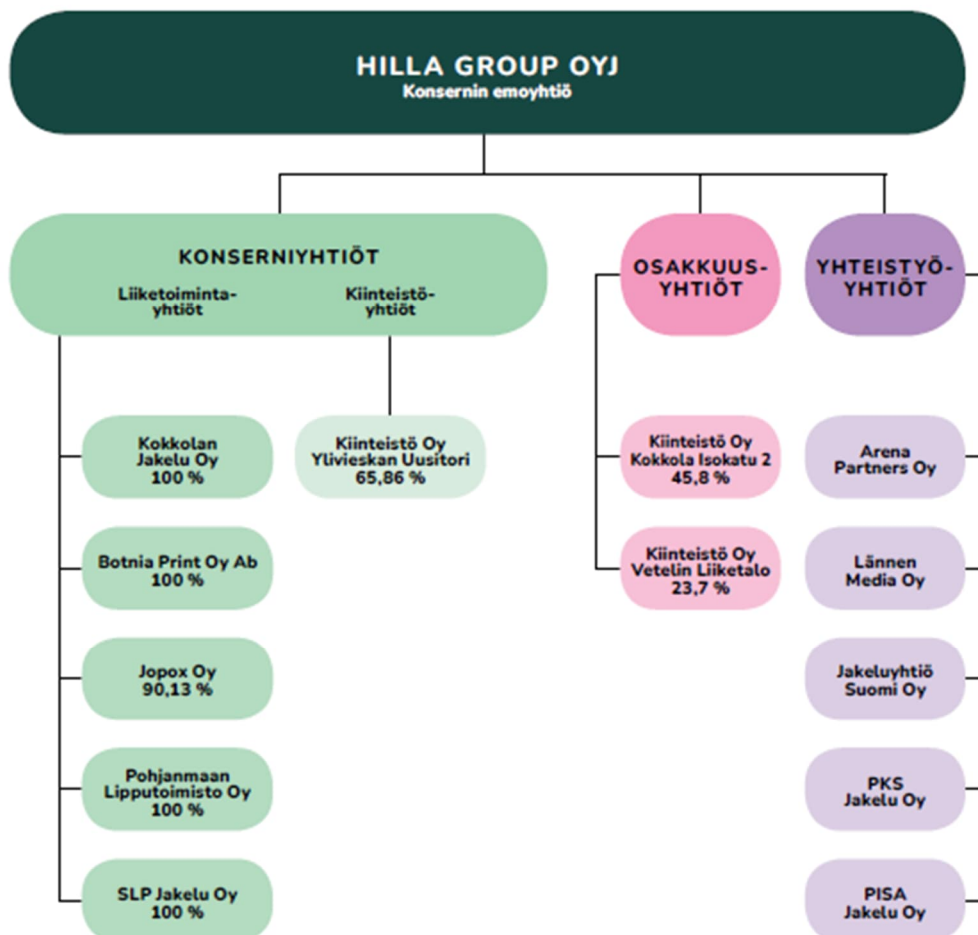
HILLA GROUP OYJ
Konsernin emoyhtiö

KONSERNIYHTIÖT
Liiketoiminta-yhtiöt
Kiinteistö-yhtiöt

OSAKKUUS-YHTIÖT

YHTEISTYÖ-YHTIÖT

Kokkolan Jakelu Oy
100 %

Botnia Print Oy Ab
100 %

Jopox Oy
90,13 %

Pohjanmaan Lipputoimisto Oy
100 %

SLP Jakelu Oy
100 %

Kiinteistö Oy Ylivieskan Uusitori
65,86 %

Kiinteistö Oy Kokkola Isokatu 2
45,8 %

Kiinteistö Oy Vetelin Liiketalo
23,7 %

Arena Partners Oy

Lännen Media Oy

Jakeluyhtiö Suomi Oy

PKS Jakelu Oy

PISA Jakelu Oy